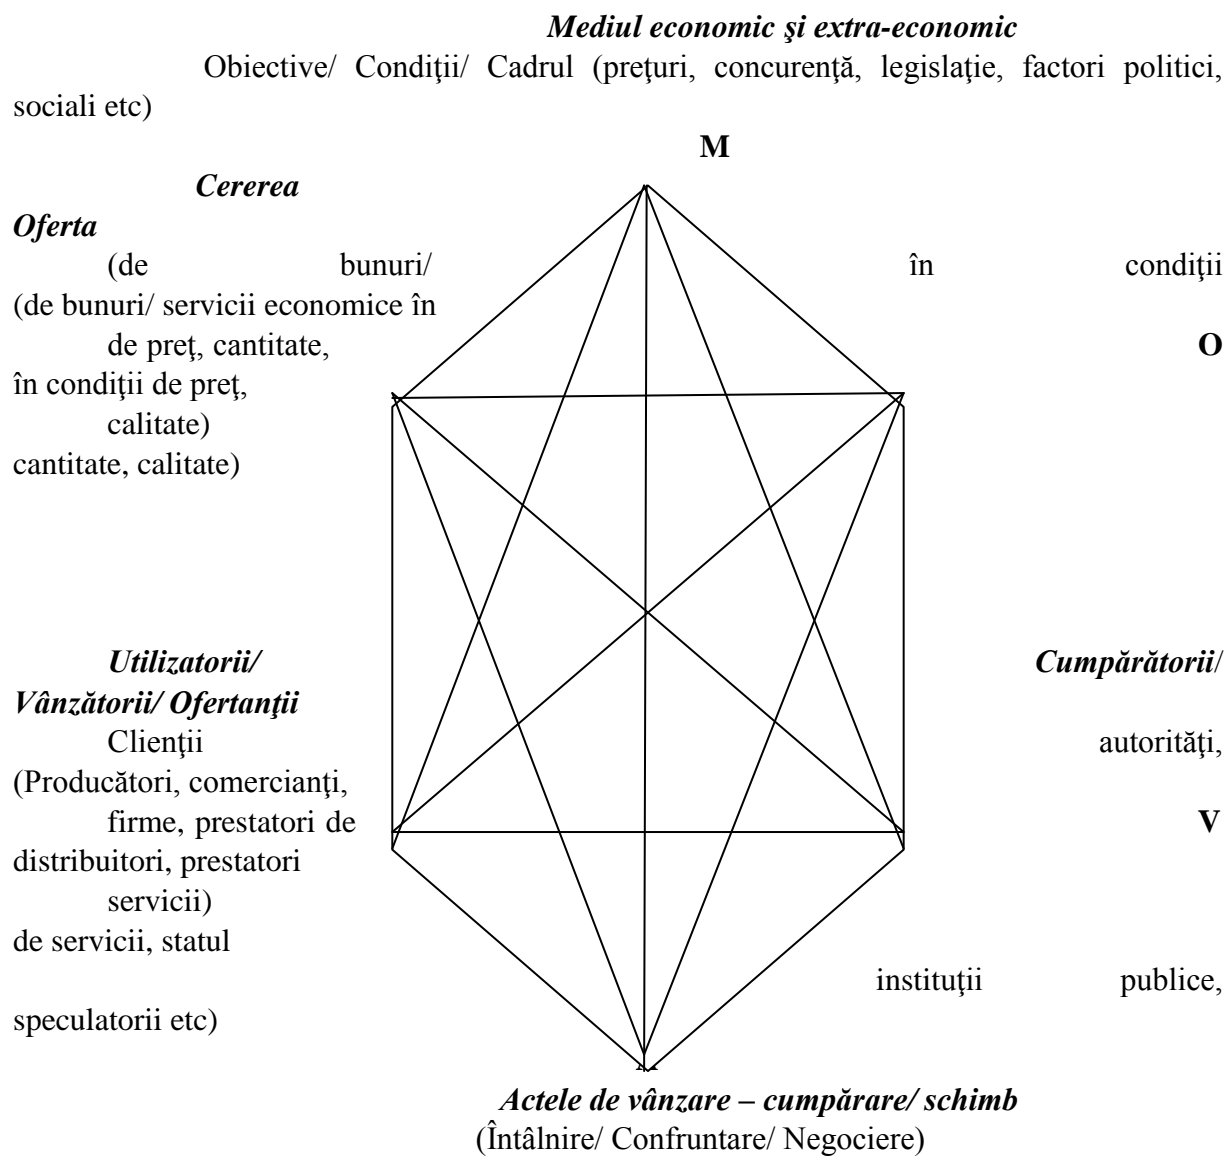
***Mediul economic şi extra-economic***

Obiective/ Condiţii/ Cadrul (preţuri, concurenţă, legislaţie, factori politici, sociali etc)

**M**

***Cererea***

***Oferta***

(de bunuri/ în condiţii

(de bunuri/ servicii economice în

de preţ, cantitate, **O**

în condiţii de preţ,

calitate)

cantitate, calitate)

***Utilizatorii/*** ***Cumpărătorii***/

***Vânzătorii/ Ofertanţii***

Clienţii autorităţi,

(Producători, comercianţi,

firme, prestatori de **V**

distribuitori, prestatori

servicii)

de servicii, statul

instituţii publice,

speculatorii etc)

***Actele de vânzare – cumpărare/ schimb***

(Întâlnire/ Confruntare/ Negociere)